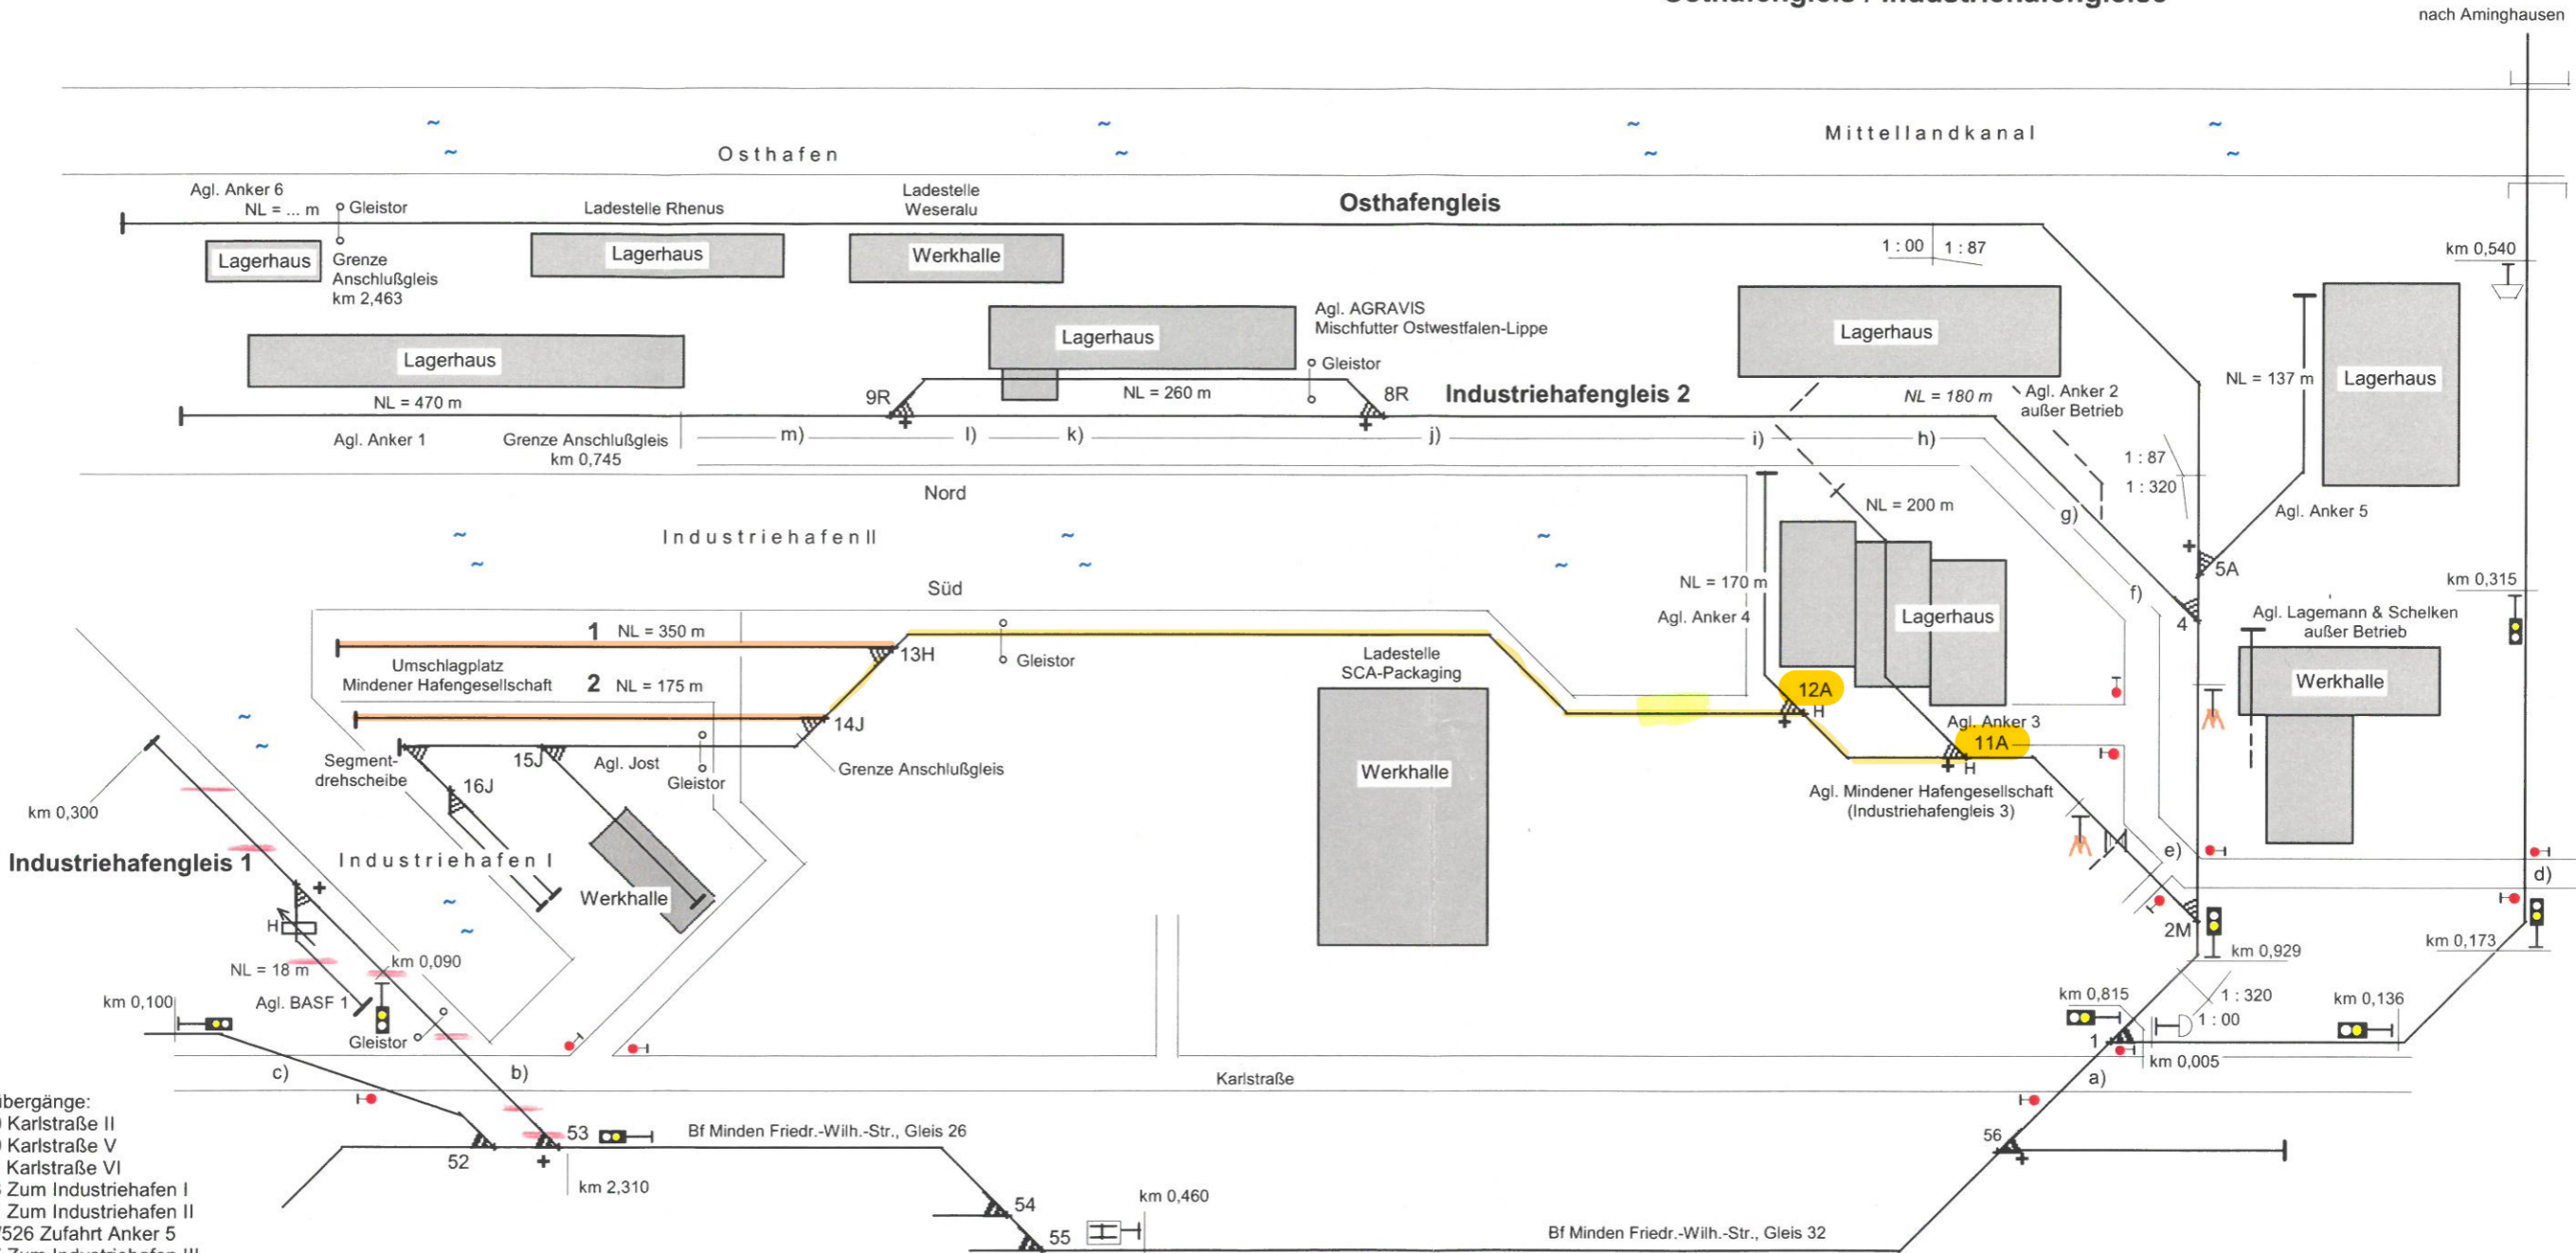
nach Aminghausen

Mittellandkanal

Osthafen

Osthafengleis

Agl. Anker 6
NL = ... m
Gleistor
Grenze Anschlußgleis km 2,463
Ladestelle Rhenus
Ladestelle Weseralu
Lagerhaus
Lagerhaus
Werkhalle
Lagerhaus
Lagerhaus
Agl. AGRAVIS Mischfutter Ostwestfalen-Lippe
Gleistor
Lagerhaus
1 : 00
1 : 87
km 0,540
NL = 137 m
Lagerhaus
9R
NL = 470 m
NL = 260 m
8R
Industriehafengleis 2
NL = 180 m
Agl. Anker 2 außer Betrieb
Agl. Anker 1
Grenze Anschlußgleis km 0,745
m)
l)
k)
j)
i)
h)
1 : 87
1 : 320
g)
Nord
NL = 200 m
Agl. Anker 5
Industriehafen II
5A
Süd
NL = 170 m
km 0,315
Agl. Anker 4
f)
4
Agl. Lagemann & Schelken außer Betrieb
1
NL = 350 m
13H
Gleistor
Lagerhaus
Umschlagplatz Mindener Hafengesellschaft
2
NL = 175 m
Ladestelle SCA-Packaging
12A
H
Werkhalle
14J
Agl. Anker 3
11A
H
Segment-drehscheibe
15J
Agl. Jost
Gleistor
16J
Grenze Anschlußgleis
Werkhalle
Agl. Mindener Hafengesellschaft (Industriehafengleis 3)
km 0,300
Industriehafengleis 1
Industriehafen I
Werkhalle
e)
d)
H
2M
km 0,929
km 0,173
NL = 18 m
km 0,090
km 0,815
1 : 320
km 0,136
km 0,100
Agl. BASF 1
1 : 00
Gleistor
1
km 0,005
c)
b)
Karlstraße
a)
übergänge:
Karlstraße II
Karlstraße V
Karlstraße VI
Zum Industriehafen I
Zum Industriehafen II
526 Zufahrt Anker 5
Zum Industriehafen III
52
53
Bf Minden Friedr.-Wilh.-Str., Gleis 26
56
km 2,310
54
km 0,460
55
Bf Minden Friedr.-Wilh.-Str., Gleis 32